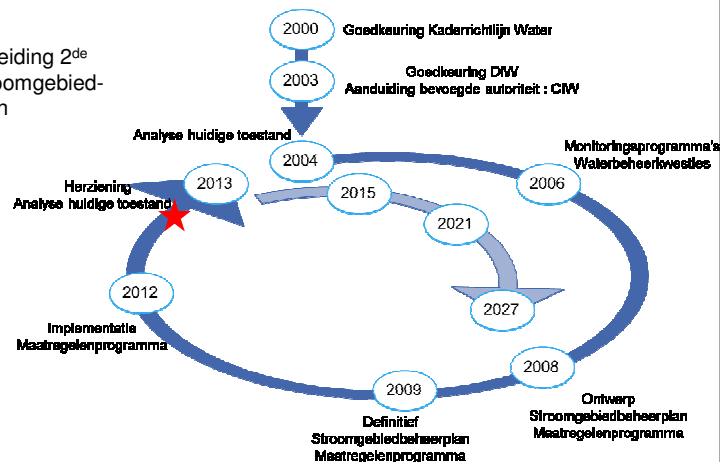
eiding 2$^{de}$
oomgebied-
n

2000 Goedkeuring Kaderrichtlijn Water

2003 Goedkeuring DIW
Aanduiding bevoegde autoriteit : CIW

Analyse huidige toestand

2004

Monitoringsprogramma's
Waterbeheerkwesties

2006

Herziening
Analyse huidige toestand

2013

2015

2021

2027

2012

Implementatie
Maatregelenprogramma

2008

Ontwerp
Stroomgebiedbeheerplan
Maatregelenprogramma

2009

Definitief
Stroomgebiedbeheerplan
Maatregelenprogramma